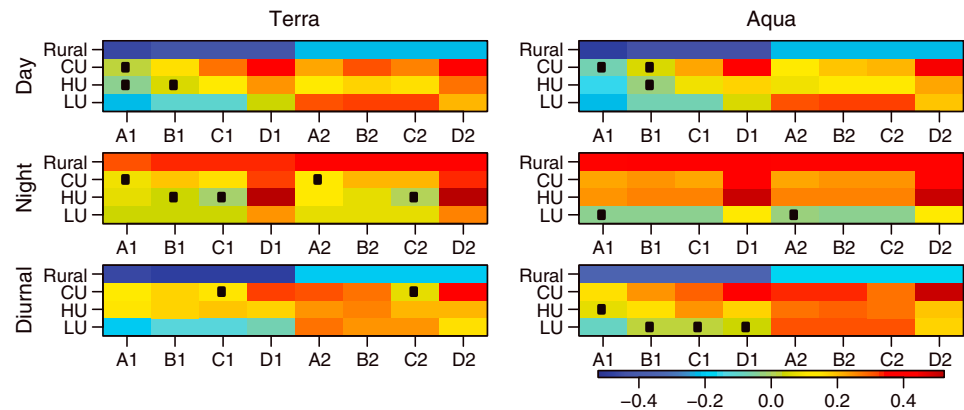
Terra

Aqua

Day

Rural
CU
HU
LU

A1 B1 C1 D1 A2 B2 C2 D2

Rural
CU
HU
LU

A1 B1 C1 D1 A2 B2 C2 D2

Night

Rural
CU
HU
LU

A1 B1 C1 D1 A2 B2 C2 D2

Rural
CU
HU
LU

A1 B1 C1 D1 A2 B2 C2 D2

Diurnal

Rural
CU
HU
LU

A1 B1 C1 D1 A2 B2 C2 D2

Rural
CU
HU
LU

A1 B1 C1 D1 A2 B2 C2 D2

−0.4 −0.2 0.0 0.2 0.4